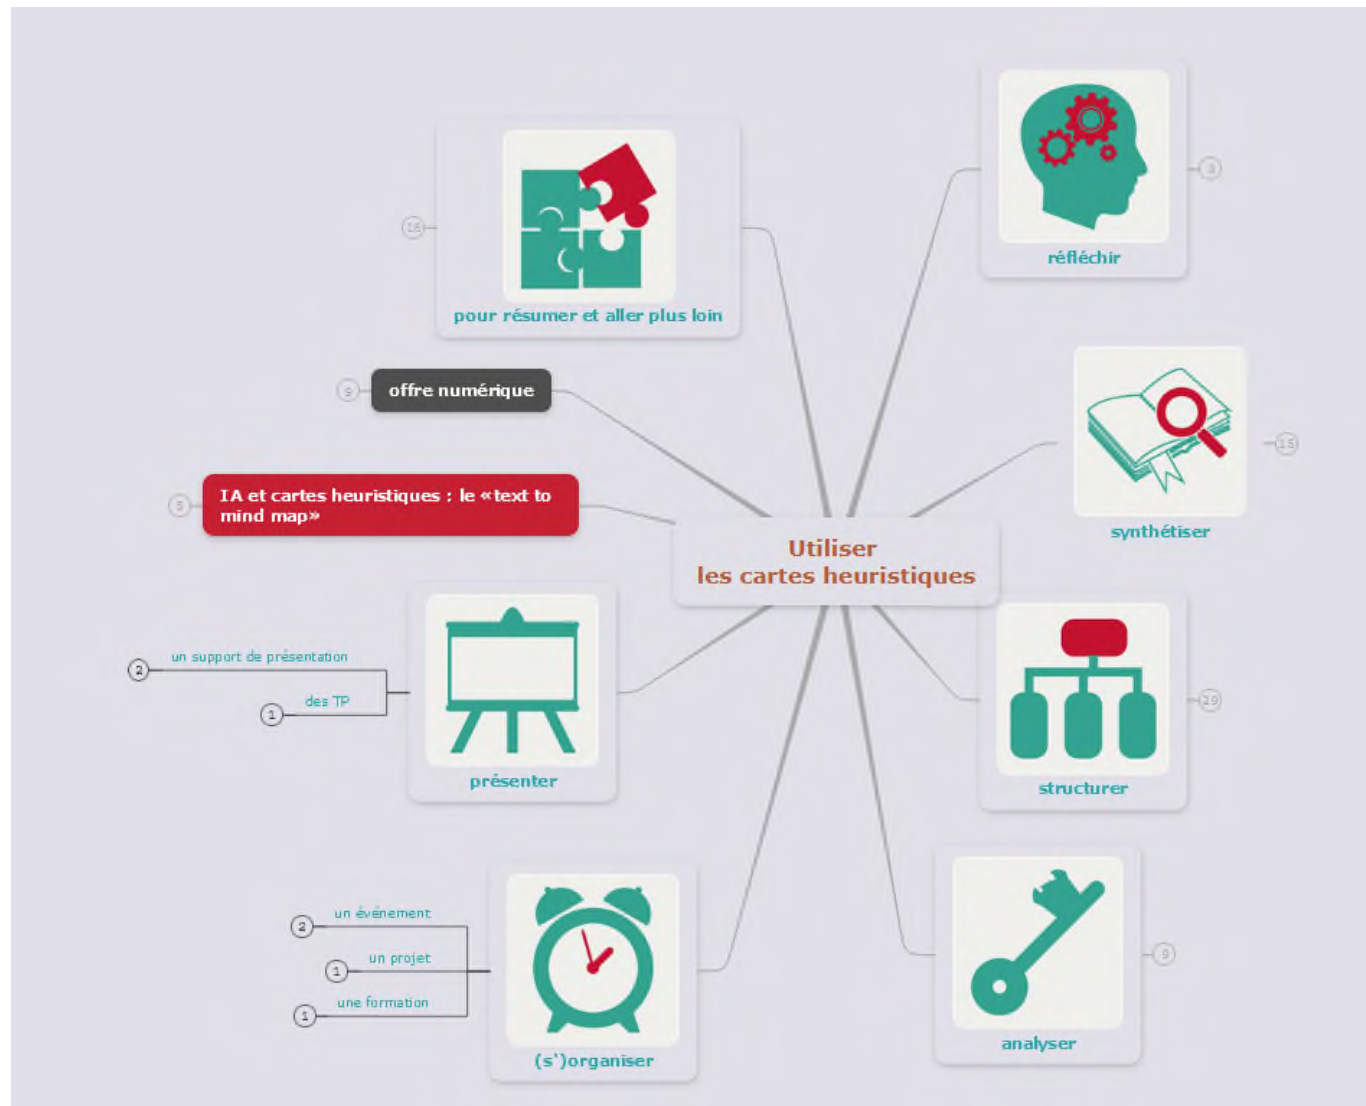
Utiliser
les cartes heuristiques

16
pour résumer et aller plus loin

3
réfléchir

9
offre numérique

15
synthétiser

5
IA et cartes heuristiques : le «text to mind map»

présenter
2 un support de présentation
1 des TP

29
structurer

(s')organiser
2 un évènement
1 un projet
1 une formation

9
analyser